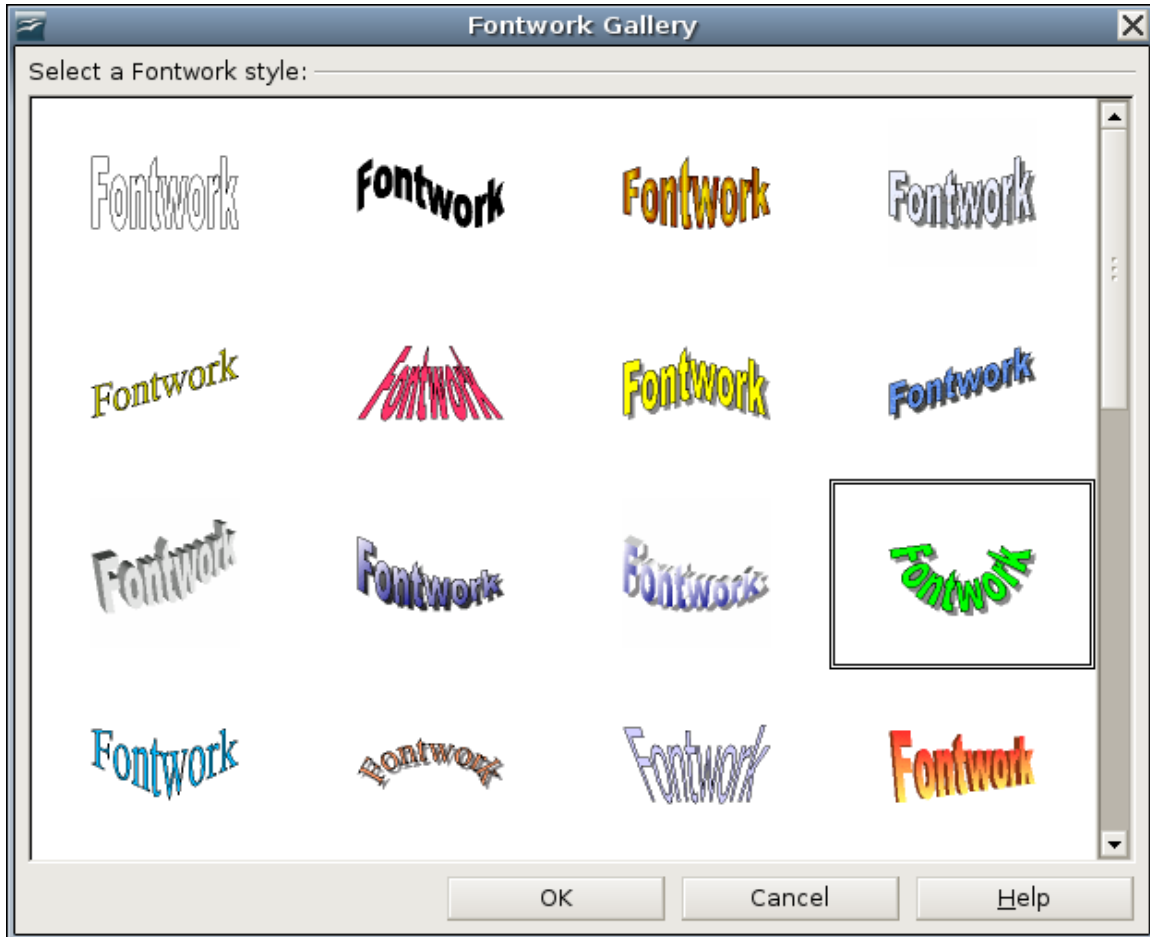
Fontwork Gallery

Select a Fontwork style:

Fontwork Fontwork Fontwork Fontwork

Fontwork Fontwork Fontwork Fontwork

Fontwork Fontwork Fontwork Fontwork

Fontwork Fontwork Fontwork Fontwork

OK Cancel Help